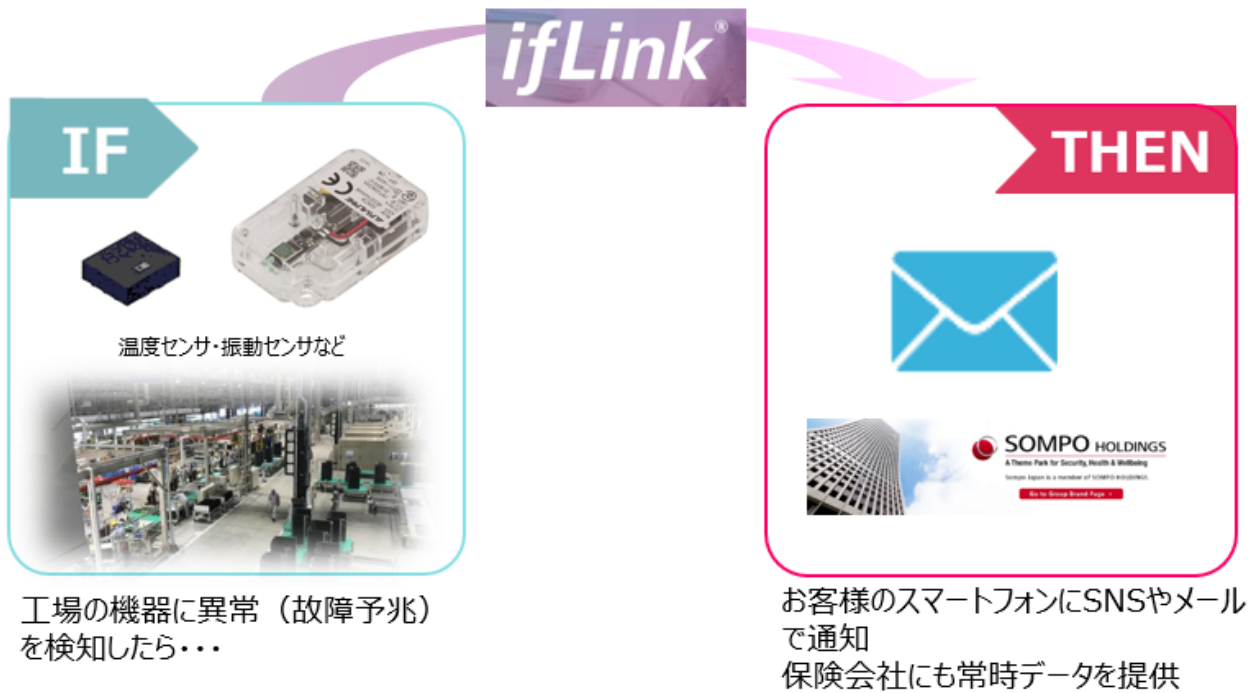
ifLink®

IF

温度センサ・振動センサなど

工場の機器に異常（故障予兆）を検知したら・・・

THEN

SOMPO HOLDINGS
A Theme Park for Security, Health & Wellbeing

お客様のスマートフォンにSNSやメールで通知
保険会社にも常時データを提供